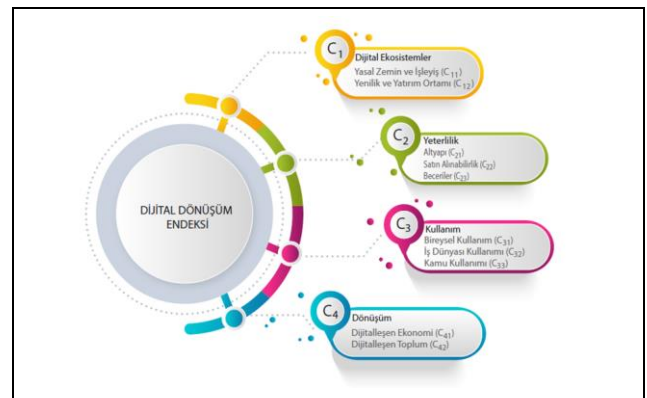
DİJİTAL DÖNÜŞÜM ENDEKSİ

$C_1$
Dijital Ekosistemler
Yasal Zemin ve İşleyiş ($C_{11}$)
Yenilik ve Yatırım Ortamı ($C_{12}$)

$C_2$
Yeterlilik
Altyapı ($C_{21}$)
Satın Alınabilirlik ($C_{22}$)
Beceriler ($C_{23}$)

$C_3$
Kullanım
Bireysel Kullanım ($C_{31}$)
İş Dünyası Kullanımı ($C_{32}$)
Kamu Kullanımı ($C_{33}$)

$C_4$
Dönüşüm
Dijitalleşen Ekonomi ($C_{41}$)
Dijitalleşen Toplum ($C_{42}$)